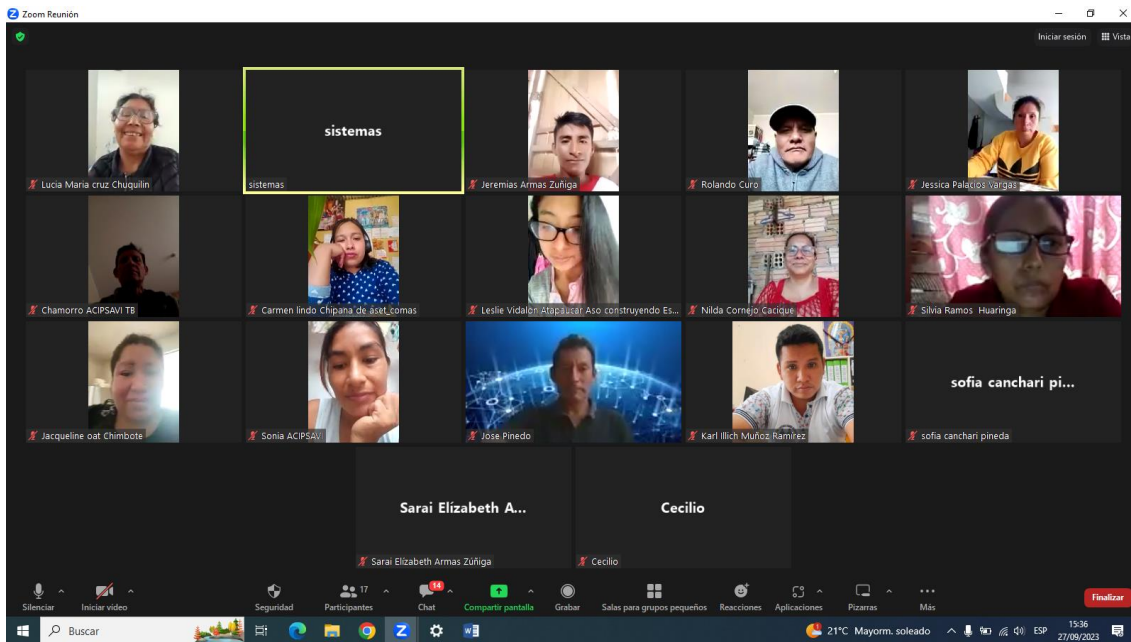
Zoom Reunión

Iniciar sesión
Vista

Lucia Maria cruz Chuquilin

sistemas
sistemas

Jeremias Armas Zuñiga

Rolando Curo

Jessica Palacios Vargas

Chamorro ACIPSAVI TB

Carmen lindo Chipana de aset comas

Leslie Vidalon Atapaucar Aso construyendo Es...

Nilda Cornejo Cacique

Silvia Ramos Huaringa

Jacqueline oat Chimbote

Sonia ACIPSAV

Jose Pinedo

Karl Illich Muñoz Ramirez

sofia canchari pi...
sofia canchari pineda

Sarai Elízabeth A...
Sarai Elizabeth Armas Zúñiga

Cecilio
Cecilio

Silenciar
Iniciar video
Seguridad
17
Participantes
14
Chat
Compartir pantalla
Grabar
Salas para grupos pequeños
Reacciones
Aplicaciones
Pizarras
Más
Finalizar

Buscar
21°C Mayorm. soleado
ESP
15:36
27/09/2023